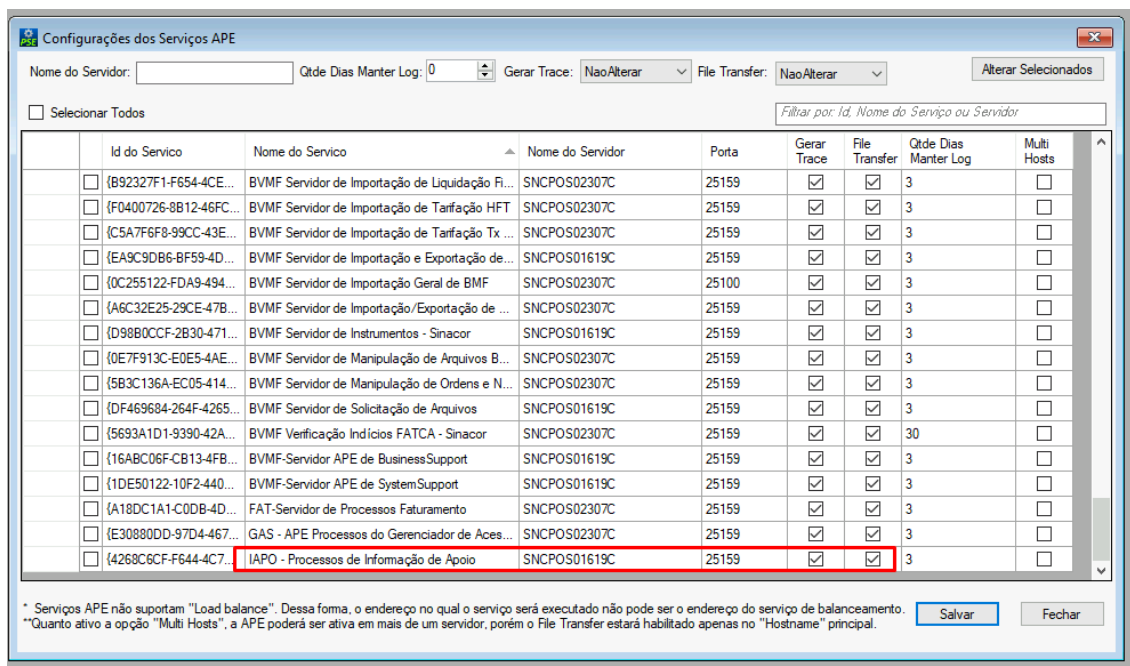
Configurações dos Serviços APE

Nome do Servidor: Qtde Dias Manter Log: 0 Gerar Trace: NaoAlterar File Transfer: NaoAlterar Alterar Selecionados

Selecionar Todos

Filtrar por: Id, Nome do Serviço ou Servidor

| | Id do Servico | Nome do Servico | Nome do Servidor | Porta | Gerar Trace | File Transfer | Qtde Dias Manter Log | Multi Hosts |
|---|---|---|---|---|---|---|---|---|
| ☐ | {B92327F1-F654-4CE... | BVMF Servidor de Importação de Liquidação Fi... | SNCPOS02307C | 25159 | ☑ | ☑ | 3 | ☐ |
| ☐ | {F0400726-8B12-46FC... | BVMF Servidor de Importação de Tarifação HFT | SNCPOS02307C | 25159 | ☑ | ☑ | 3 | ☐ |
| ☐ | {C5A7F6F8-99CC-43E... | BVMF Servidor de Importação de Tarifação Tx ... | SNCPOS02307C | 25159 | ☑ | ☑ | 3 | ☐ |
| ☐ | {EA9C9DB6-BF59-4D... | BVMF Servidor de Importação e Exportação de... | SNCPOS01619C | 25159 | ☑ | ☑ | 3 | ☐ |
| ☐ | {0C255122-FDA9-494... | BVMF Servidor de Importação Geral de BMF | SNCPOS02307C | 25100 | ☑ | ☑ | 3 | ☐ |
| ☐ | {A6C32E25-29CE-47B... | BVMF Servidor de Importação/Exportação de ... | SNCPOS02307C | 25159 | ☑ | ☑ | 3 | ☐ |
| ☐ | {D98B0CCF-2B30-471... | BVMF Servidor de Instrumentos - Sinacor | SNCPOS01619C | 25159 | ☑ | ☑ | 3 | ☐ |
| ☐ | {0E7F913C-E0E5-4AE... | BVMF Servidor de Manipulação de Arquivos B... | SNCPOS02307C | 25159 | ☑ | ☑ | 3 | ☐ |
| ☐ | {5B3C136A-EC05-414... | BVMF Servidor de Manipulação de Ordens e N... | SNCPOS02307C | 25159 | ☑ | ☑ | 3 | ☐ |
| ☐ | {DF469684-264F-4265... | BVMF Servidor de Solicitação de Arquivos | SNCPOS01619C | 25159 | ☑ | ☑ | 3 | ☐ |
| ☐ | {5693A1D1-9390-42A... | BVMF Verificação Indícios FATCA - Sinacor | SNCPOS02307C | 25159 | ☑ | ☑ | 30 | ☐ |
| ☐ | {16ABC06F-CB13-4FB... | BVMF-Servidor APE de BusinessSupport | SNCPOS01619C | 25159 | ☑ | ☑ | 3 | ☐ |
| ☐ | {1DE50122-10F2-440... | BVMF-Servidor APE de SystemSupport | SNCPOS01619C | 25159 | ☑ | ☑ | 3 | ☐ |
| ☐ | {A18DC1A1-C0DB-4D... | FAT-Servidor de Processos Faturamento | SNCPOS02307C | 25159 | ☑ | ☑ | 3 | ☐ |
| ☐ | {E30880DD-97D4-467... | GAS - APE Processos do Gerenciador de Aces... | SNCPOS02307C | 25159 | ☑ | ☑ | 3 | ☐ |
| ☐ | {4268C6CF-F644-4C7... | IAPO - Processos de Informação de Apoio | SNCPOS01619C | 25159 | ☑ | ☑ | 3 | ☐ |

* Serviços APE não suportam "Load balance". Dessa forma, o endereço no qual o serviço será executado não pode ser o endereço do serviço de balanceamento.
**Quanto ativo a opção "Multi Hosts", a APE poderá ser ativa em mais de um servidor, porém o File Transfer estará habilitado apenas no "Hostname" principal.

Salvar Fechar